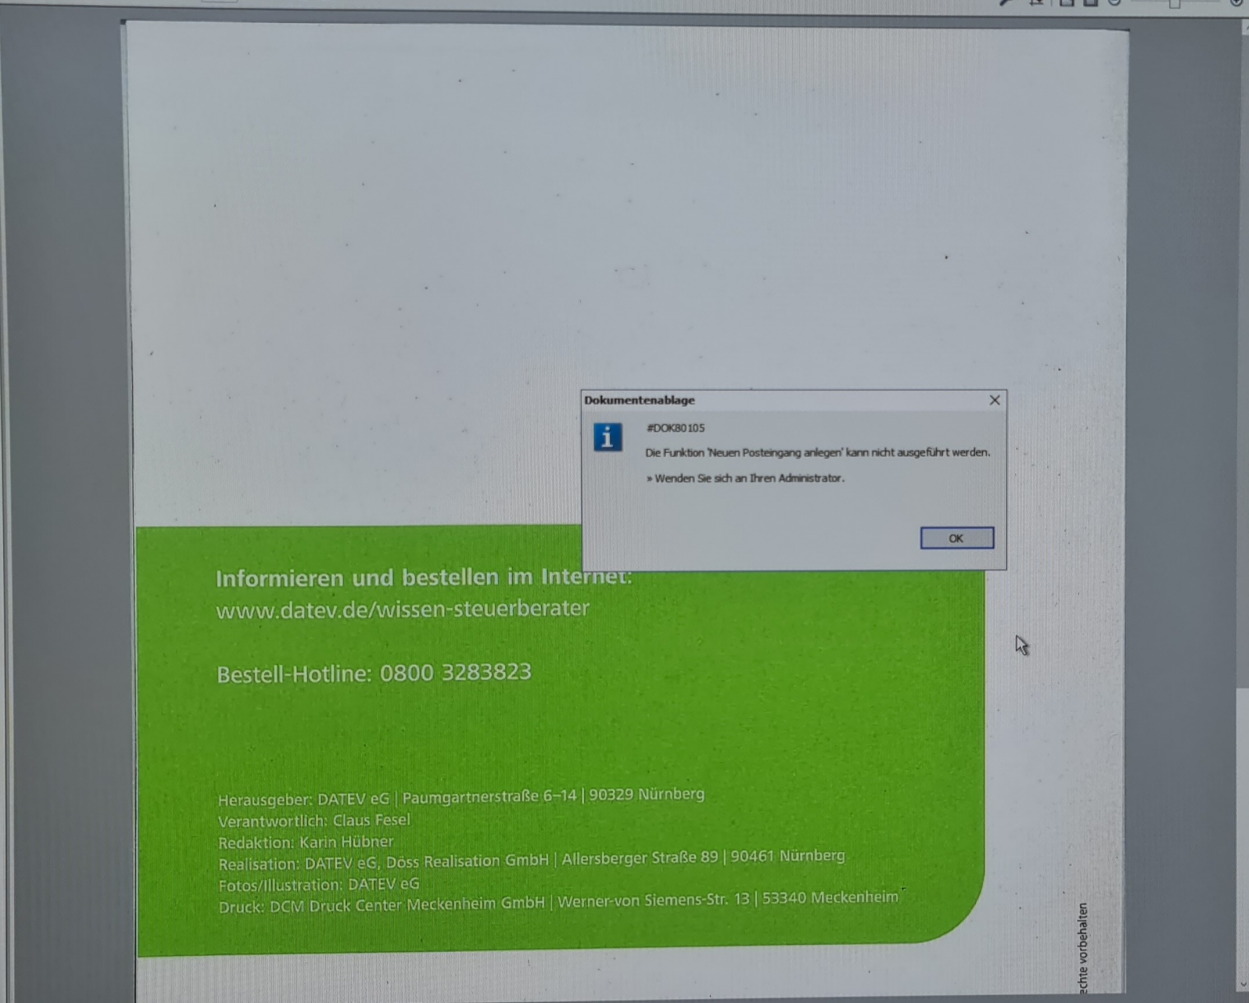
Dokumentenablage

#DOKB0105

Die Funktion 'Neuen Posteingang anlegen' kann nicht ausgeführt werden.

» Wenden Sie sich an Ihren Administrator.

OK

Informieren und bestellen im Internet:
www.datev.de/wissen-steuerberater

Bestell-Hotline: 0800 3283823

Herausgeber: DATEV eG | Paumgartnerstraße 6–14 | 90329 Nürnberg
Verantwortlich: Claus Fesel
Redaktion: Karin Hübner
Realisation: DATEV eG, Döss Realisation GmbH | Allersberger Straße 89 | 90461 Nürnberg
Fotos/Illustration: DATEV eG
Druck: DCM Druck Center Meckenheim GmbH | Werner-von Siemens-Str. 13 | 53340 Meckenheim

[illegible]echte vorbehalten